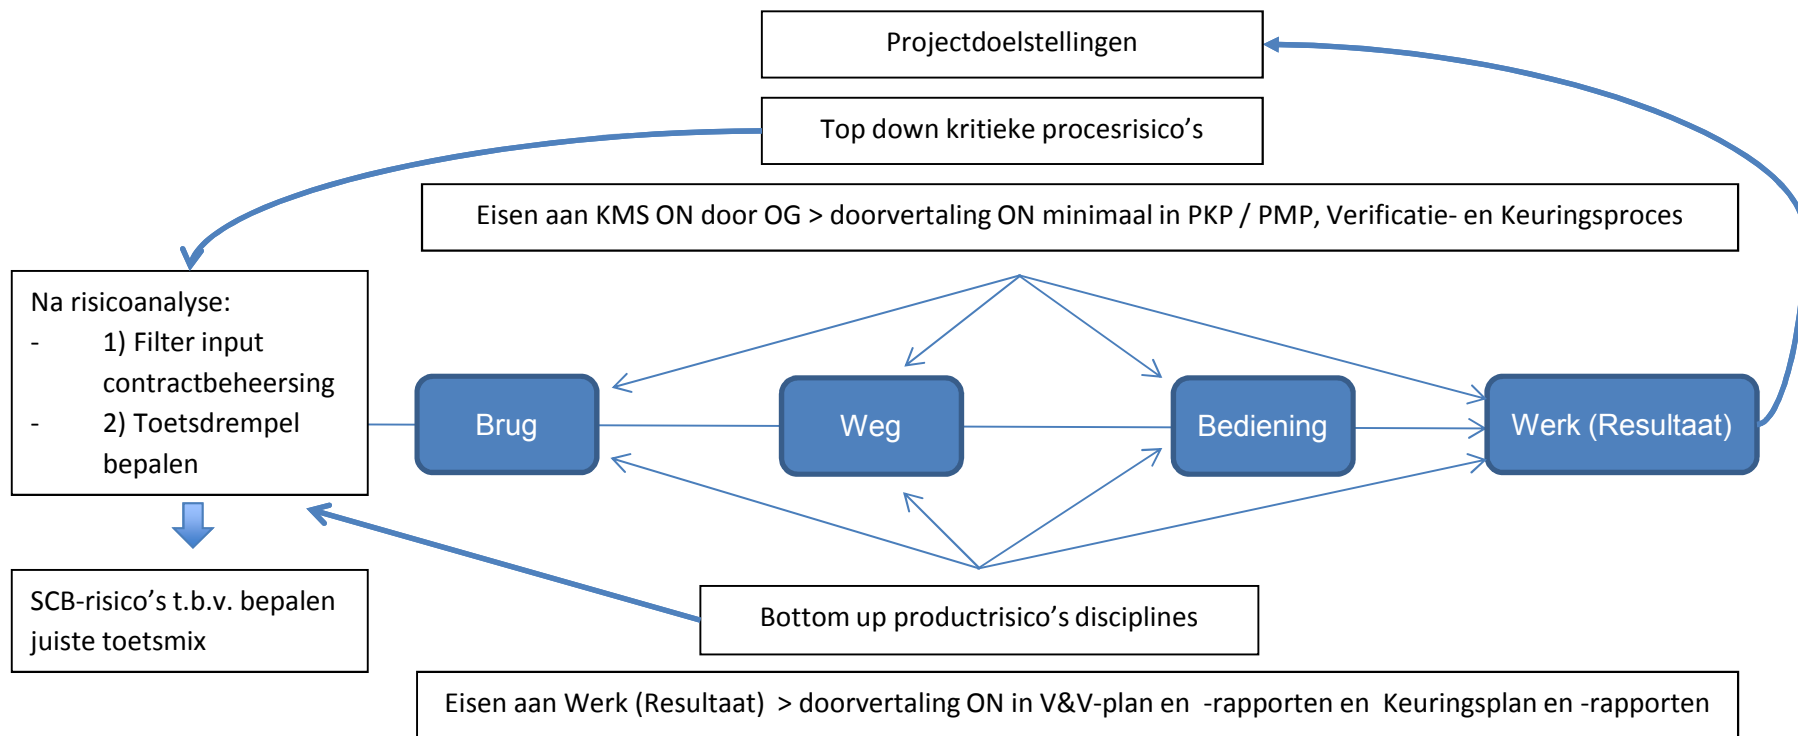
Projectdoelstellingen

Top down kritieke procesrisico’s

Eisen aan KMS ON door OG > doorvertaling ON minimaal in PKP / PMP, Verificatie- en Keuringsproces

Na risicoanalyse:
- 1) Filter input contractbeheersing
- 2) Toetsdrempel bepalen

Brug

Weg

Bediening

Werk (Resultaat)

SCB-risico’s t.b.v. bepalen juiste toetsmix

Bottom up productrisico’s disciplines

Eisen aan Werk (Resultaat) > doorvertaling ON in V&V-plan en -rapporten en Keuringsplan en -rapporten